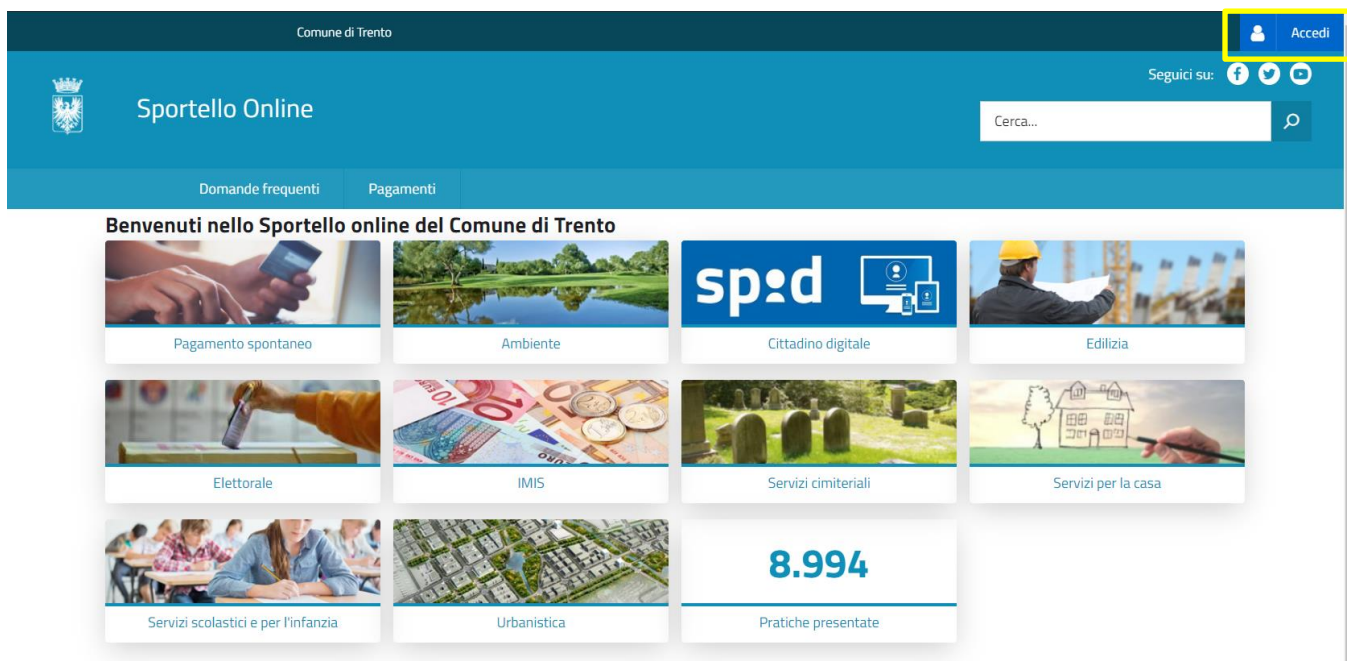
Comune di Trento

Accedi

Seguici su:

Sportello Online

Cerca...

Domande frequenti

Pagamenti

Benvenuti nello Sportello online del Comune di Trento

Pagamento spontaneo

Ambiente

spid

Cittadino digitale

Edilizia

Elettorale

IMIS

Servizi cimiteriali

Servizi per la casa

Servizi scolastici e per l'infanzia

Urbanistica

8.994

Pratiche presentate